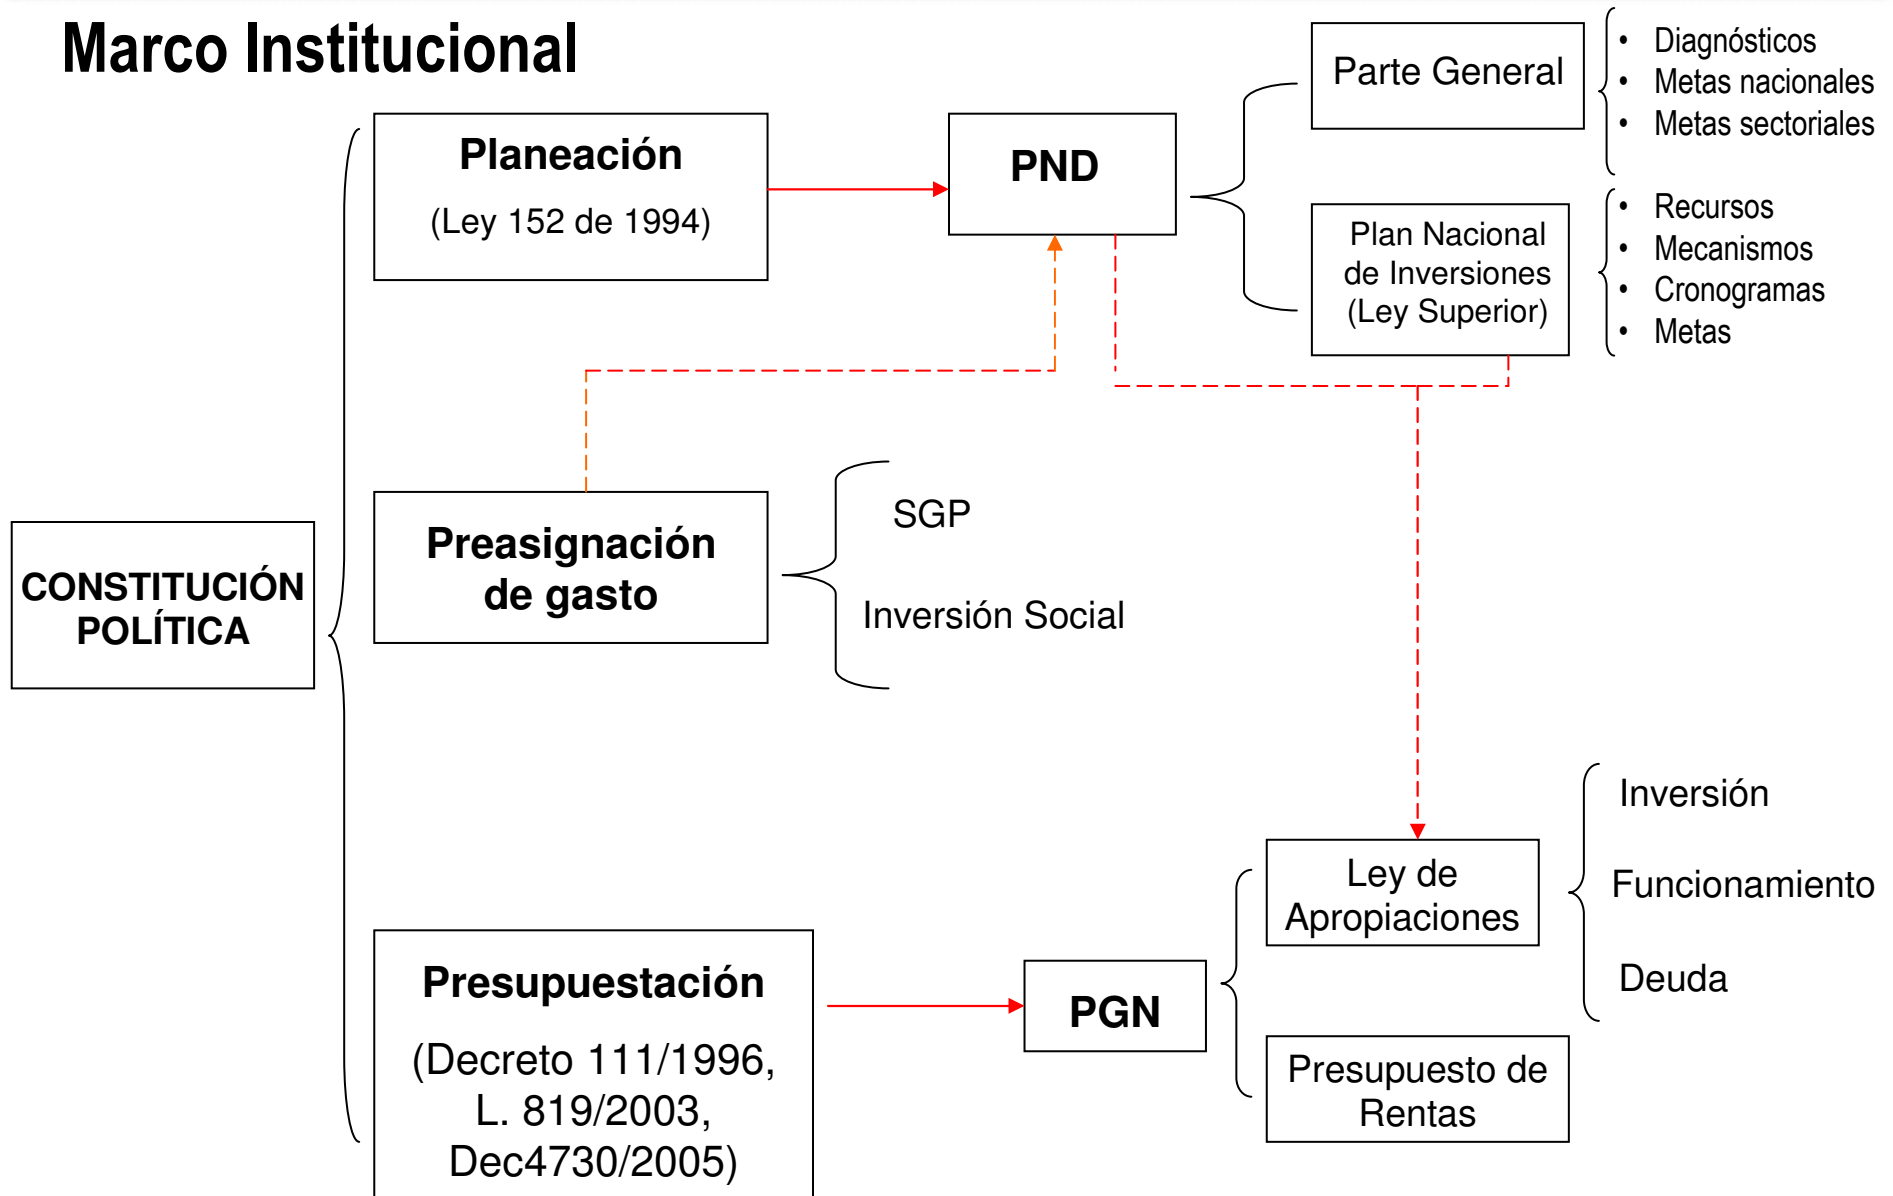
Marco Institucional

CONSTITUCIÓN POLÍTICA

Planeación

(Ley 152 de 1994)

PND

Parte General

- Diagnósticos
- Metas nacionales
- Metas sectoriales

Plan Nacional de Inversiones (Ley Superior)

- Recursos
- Mecanismos
- Cronogramas
- Metas

Preasignación de gasto

SGP

Inversión Social

Presupuestación

(Decreto 111/1996, L. 819/2003, Dec4730/2005)

PGN

Ley de Apropiaciones

Inversión

Funcionamiento

Deuda

Presupuesto de Rentas